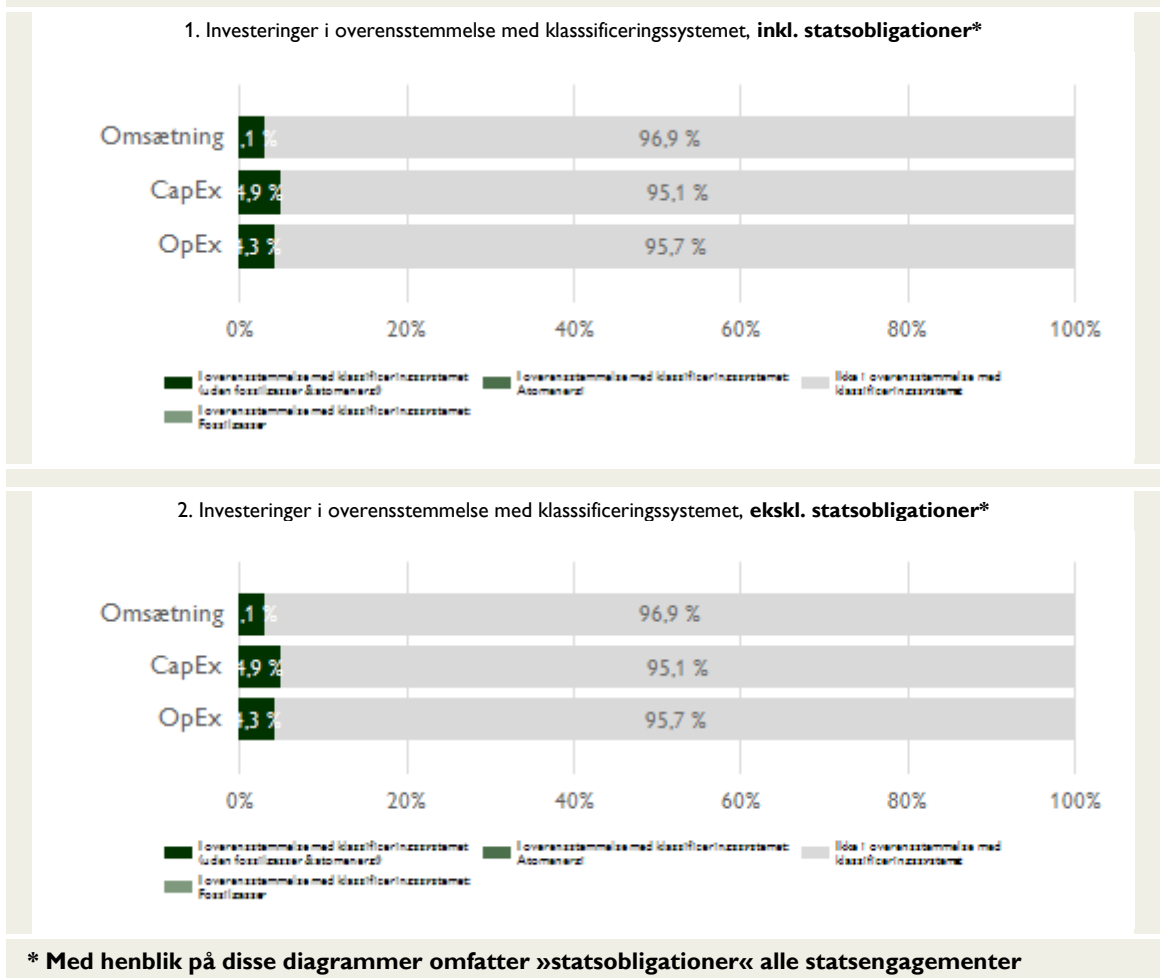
1. Investeringer i overensstemmelse med klasssificeringssystemet, **inkl. statsobligationer***

Omsætning ,1 % 96,9 %
CapEx 4,9 % 95,1 %
OpEx 4,3 % 95,7 %

0% 20% 40% 60% 80% 100%

I overensstemmelse med klassificeringssystemet (uden fossilgasser & atomenergi)
I overensstemmelse med klassificeringssystemet: Atomenergi
Ikke i overensstemmelse med klassificeringssystemet
I overensstemmelse med klassificeringssystemet: Fossilgasser

2. Investeringer i overensstemmelse med klasssificeringssystemet, **ekskl. statsobligationer***

Omsætning ,1 % 96,9 %
CapEx 4,9 % 95,1 %
OpEx 4,3 % 95,7 %

0% 20% 40% 60% 80% 100%

I overensstemmelse med klassificeringssystemet (uden fossilgasser & atomenergi)
I overensstemmelse med klassificeringssystemet: Atomenergi
Ikke i overensstemmelse med klassificeringssystemet
I overensstemmelse med klassificeringssystemet: Fossilgasser

**\* Med henblik på disse diagrammer omfatter »statsobligationer« alle statsengagementer**